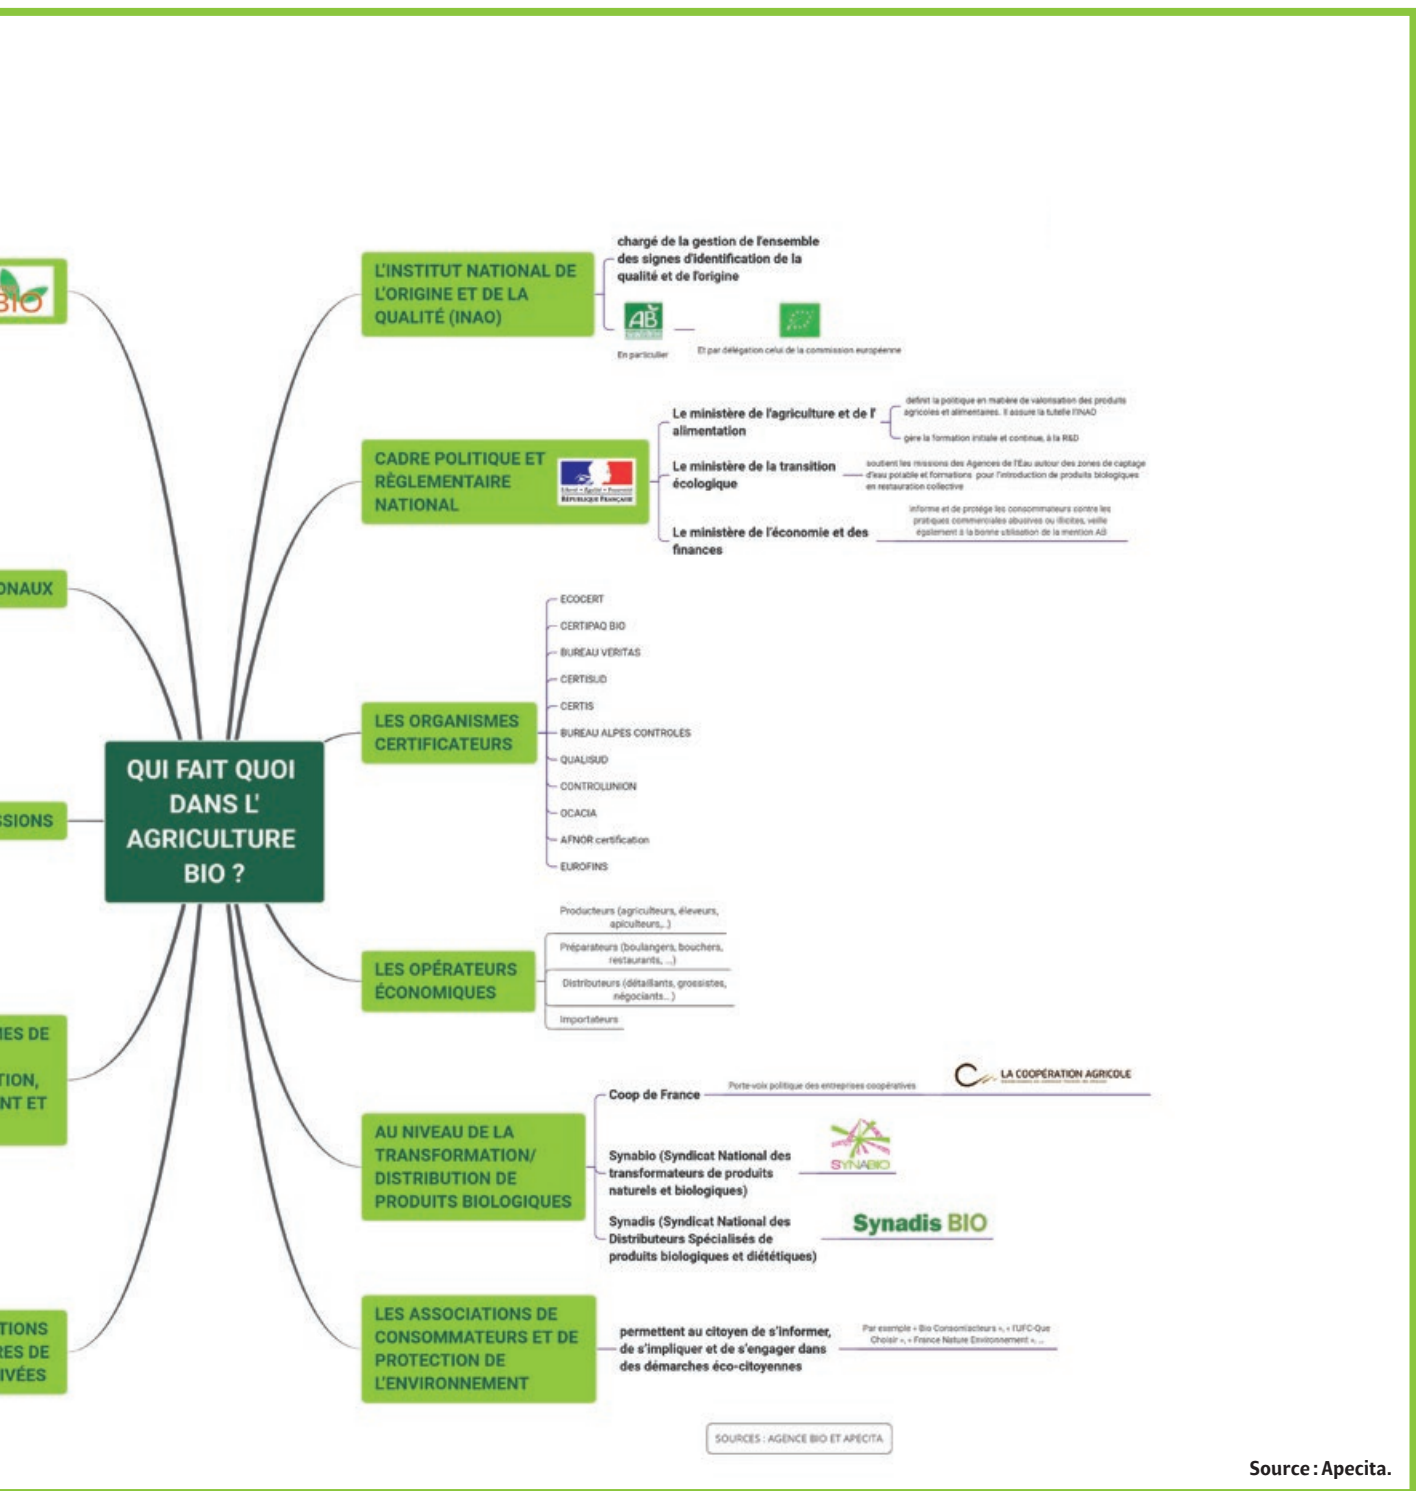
BIO

ONAUX

SSIONS

IES DE
TION,
NT ET

TIONS
RES DE
IVÉES

QUI FAIT QUOI DANS L' AGRICULTURE BIO ?

L'INSTITUT NATIONAL DE L'ORIGINE ET DE LA QUALITÉ (INAO)

chargé de la gestion de l'ensemble des signes d'identification de la qualité et de l'origine

AB

En particulier

Et par délégation celui de la commission européenne

CADRE POLITIQUE ET RÈGLEMENTAIRE NATIONAL

Liberté • Égalité • Fraternité
République Française

Le ministère de l'agriculture et de l' alimentation

définit la politique en matière de valorisation des produits agricoles et alimentaires. Il assure la tutelle l'INAO

gère la formation initiale et continue, à la R&D

Le ministère de la transition écologique

soutient les missions des Agences de l'Eau autour des zones de captage d'eau potable et formations pour l'introduction de produits biologiques en restauration collective

Le ministère de l'économie et des finances

informe et de protège les consommateurs contre les pratiques commerciales abusives ou illicites, veille également à la bonne utilisation de la mention AB

LES ORGANISMES CERTIFICATEURS

ECOCERT
CERTIPAQ BIO
BUREAU VERITAS
CERTISUD
CERTIS
BUREAU ALPES CONTROLES
QUALISUD
CONTROLUNION
OCACIA
AFNOR certification
EUROFINS

LES OPÉRATEURS ÉCONOMIQUES

Producteurs (agriculteurs, éleveurs, apiculteurs,..)
Préparateurs (boulangers, bouchers, restaurants, ...)
Distributeurs (détaillants, grossistes, négociants...)
Importateurs

AU NIVEAU DE LA TRANSFORMATION/ DISTRIBUTION DE PRODUITS BIOLOGIQUES

Coop de France
Porte-voix politique des entreprises coopératives
LA COOPÉRATION AGRICOLE

Synabio (Syndicat National des transformateurs de produits naturels et biologiques)
SYNABIO

Synadis (Syndicat National des Distributeurs Spécialisés de produits biologiques et diététiques)
Synadis BIO

LES ASSOCIATIONS DE CONSOMMATEURS ET DE PROTECTION DE L'ENVIRONNEMENT

permettent au citoyen de s'informer, de s'impliquer et de s'engager dans des démarches éco-citoyennes

Par exemple « Bio Consomacteurs », « l'UFC-Que Choisir », « France Nature Environnement », ...

SOURCES : AGENCE BIO ET APECITA

Source : Apecita.